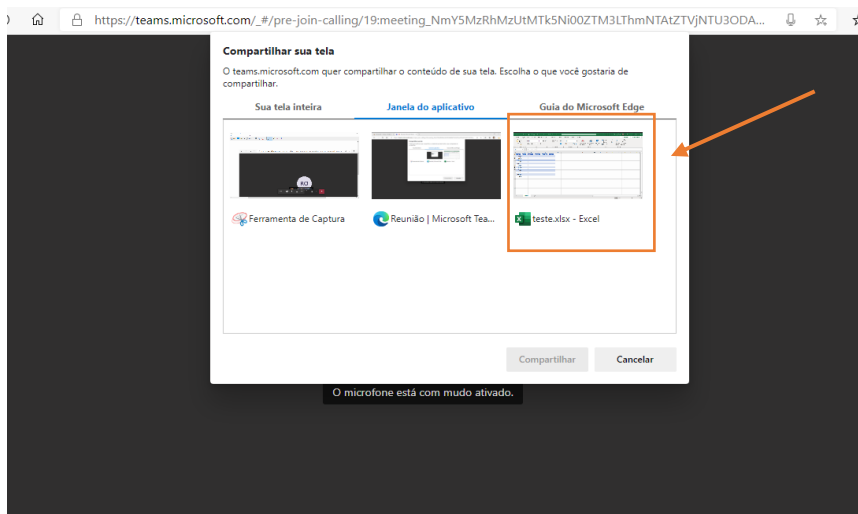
https://teams.microsoft.com/_#/pre-join-calling/19:meeting_NmY5MzRhMzUtMTk5Ni00ZTM3LThmNTAtZTVjNTU3ODA...

Compartilhar sua tela

O teams.microsoft.com quer compartilhar o conteúdo de sua tela. Escolha o que você gostaria de compartilhar.

Sua tela inteira

Janela do aplicativo

Guia do Microsoft Edge

Ferramenta de Captura

Reunião | Microsoft Tea...

teste.xlsx - Excel

Compartilhar

Cancelar

O microfone está com mudo ativado.